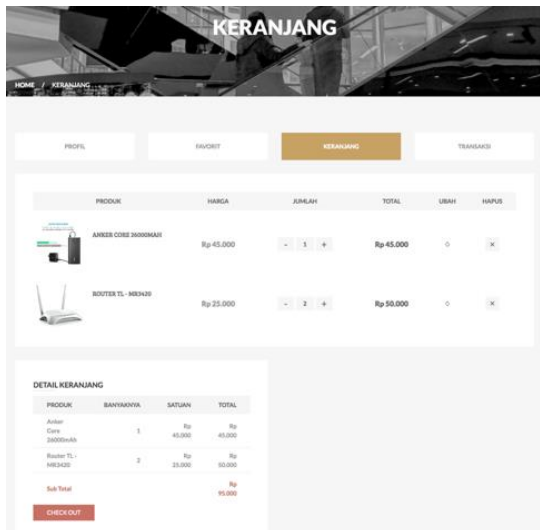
KERANJANG

HOME / KERANJANG

PROFIL

FAVORIT

KERANJANG

TRANSAKSI

| PRODUK | | HARGA | JUMLAH | TOTAL | UBAH | HAPUS |
|---|---|---|---|---|---|---|
| | ANKER CORE 26000MAH | Rp 45.000 | - 1 + | Rp 45.000 | | × |
| | ROUTER TL - MR3420 | Rp 25.000 | - 2 + | Rp 50.000 | | × |

DETAIL KERANJANG

| PRODUK | BANYAKNYA | SATUAN | TOTAL |
|---|---|---|---|
| Anker Core 26000mAh | 1 | Rp 45.000 | Rp 45.000 |
| Router TL - MR3420 | 2 | Rp 25.000 | Rp 50.000 |
| Sub Total | | | Rp 95.000 |

CHECK OUT